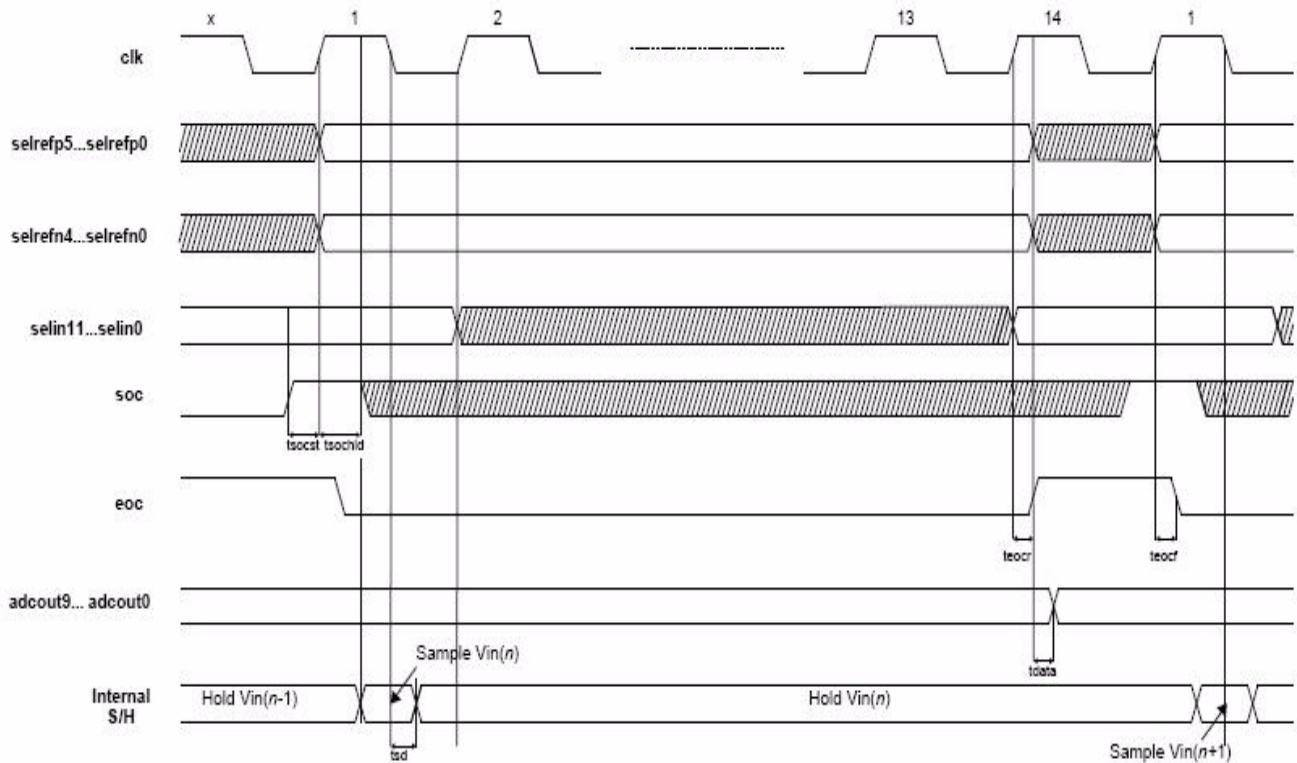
x
1
2
13
14
1

clk

selrefp5...selrefp0

selrefn4...selrefn0

selin11...selin0

soc

tsocst tsochld

eoc

teocr

teocf

adcout9... adcout0

tdata

Sample Vin($n$)

Internal S/H

Hold Vin($n$-1)

Hold Vin($n$)

tsd

Sample Vin($n$+1)